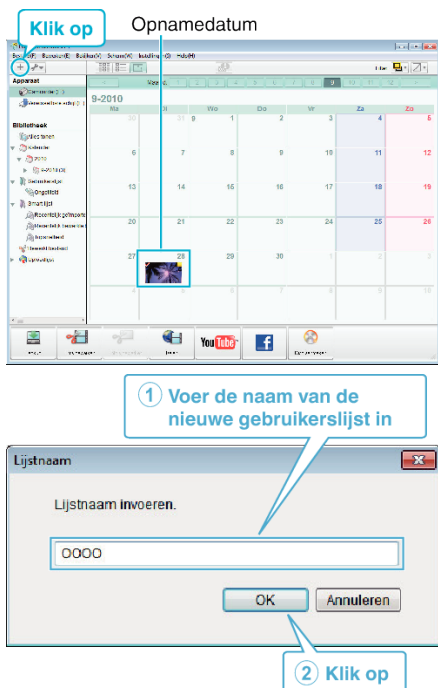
Klik op

Opnamedatum

Apparaat

Bibliotheek

9-2010

Ma

Wo

Do

Vr

Za

Zo

30

31

1

2

3

4

5

6

7

8

9

10

11

12

13

14

15

16

17

18

19

20

21

22

23

24

25

26

27

28

29

30

1

2

3

4

5

6

7

8

9

10

YouTube

f

① Voer de naam van de nieuwe gebruikerslijst in

Lijstnaam

Lijstnaam invoeren.

OOOO

OK

Annuleren

② Klik op